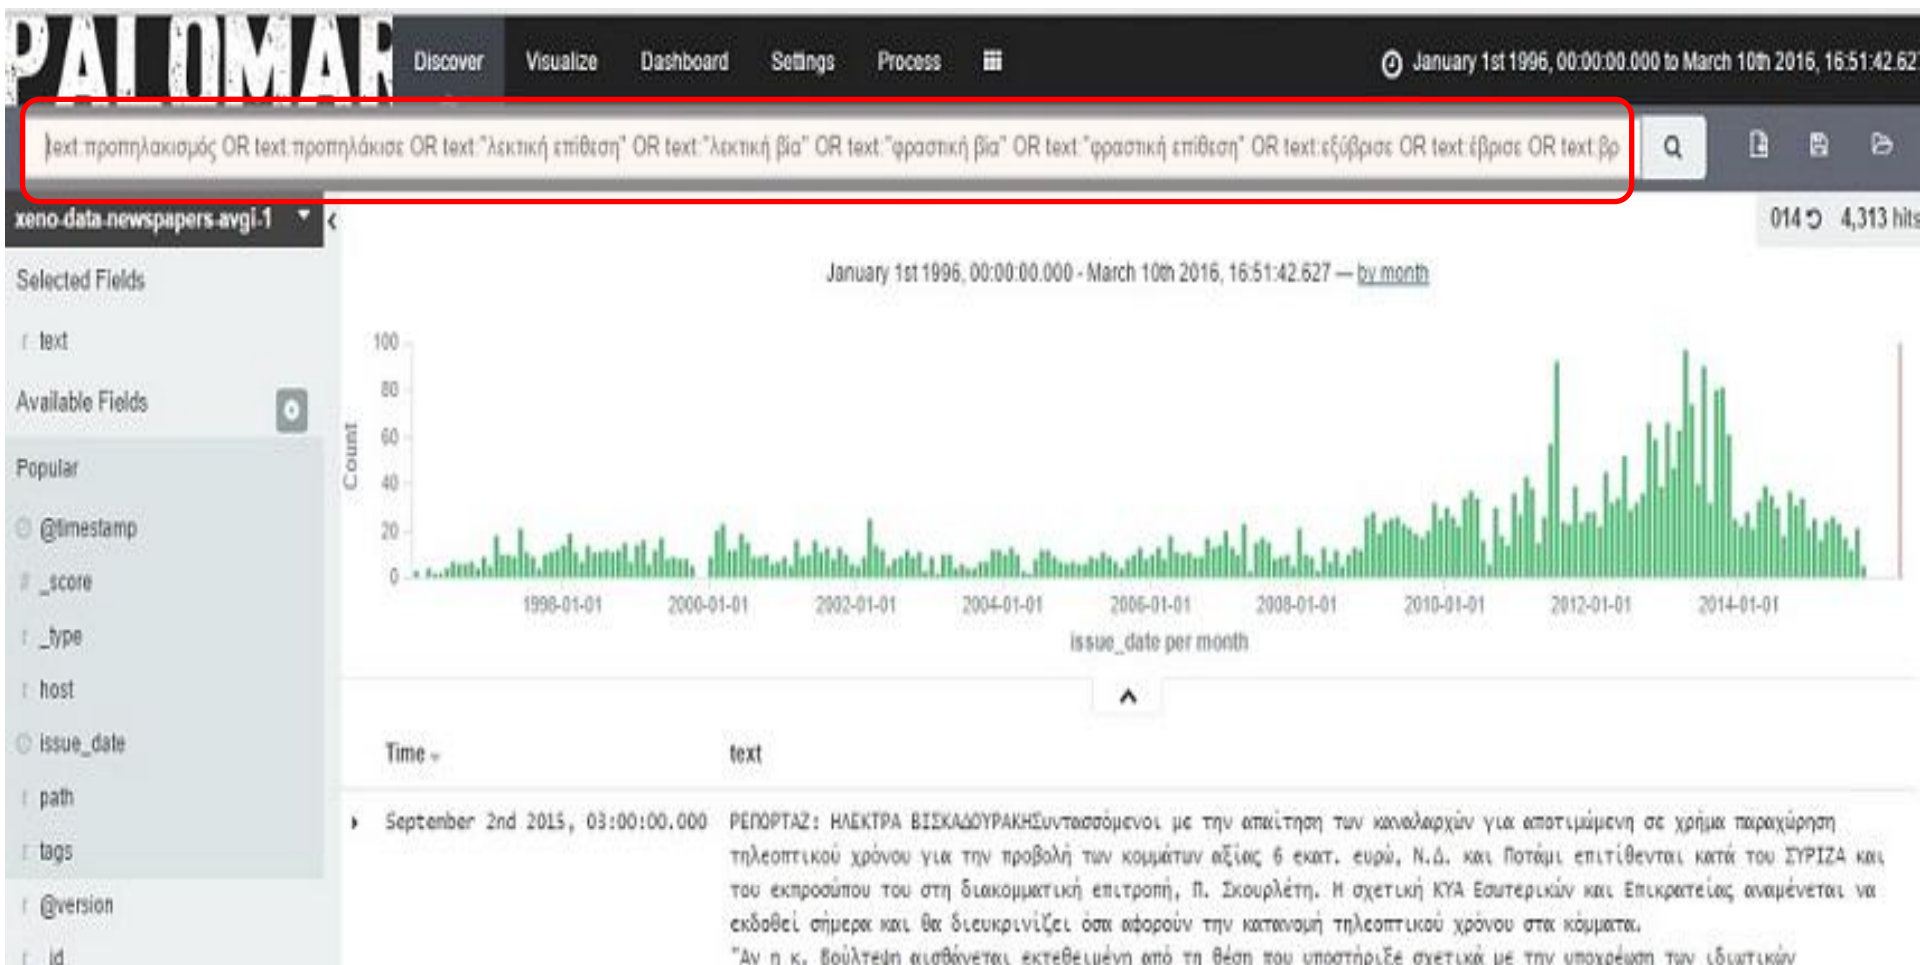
PALOMAR

Discover Visualize Dashboard Settings Process

January 1st 1996, 00:00:00.000 to March 10th 2016, 16:51:42.62

text:προπηλακισμός OR text:προπηλάκισε OR text:"λεκτική επίθεση" OR text:"λεκτική βία" OR text:"φραστική βία" OR text:"φραστική επίθεση" OR text:εξύβρισε OR text:έβρισε OR text:βρ

xeno-data-newspapers-avgi-1

014 4,313 hits

Selected Fields

t text

Available Fields

Popular

@timestamp

# _score

t _type

t host

issue_date

t path

t tags

t @version

t _id

January 1st 1996, 00:00:00.000 - March 10th 2016, 16:51:42.627 — by month

Count

100
80
60
40
20
0

1998-01-01 2000-01-01 2002-01-01 2004-01-01 2006-01-01 2008-01-01 2010-01-01 2012-01-01 2014-01-01

issue_date per month

Time text

September 2nd 2015, 03:00:00.000 ΡΕΠΟΡΤΑΖ: ΗΛΕΚΤΡΑ ΒΙΣΚΑΔΟΥΡΑΚΗΣυνταισσόμενοι με την απαίτηση των καναλαρχών για αποτιμώμενη σε χρήμα παραχώρηση τηλεοπτικού χρόνου για την προβολή των κομμάτων αξίας 6 εκατ. ευρώ, Ν.Δ. και Ποτάμι επιτίθενται κατά του ΣΥΡΙΖΑ και του εκπροσώπου του στη διακομματική επιτροπή, Π. Σκουρλέτη. Η σχετική ΚΥΑ Εσωτερικών και Επικρατείας αναμένεται να εκδοθεί σήμερα και θα διευκρινίζει όσα αφορούν την κατανομή τηλεοπτικού χρόνου στα κόμματα.
"Αν ο κ. Βούλτεψη αισθάνεται εκτεθειμένη από τη θέση που υποστήριξε σχετικά με την υποχρέωση των ιδιωτικών